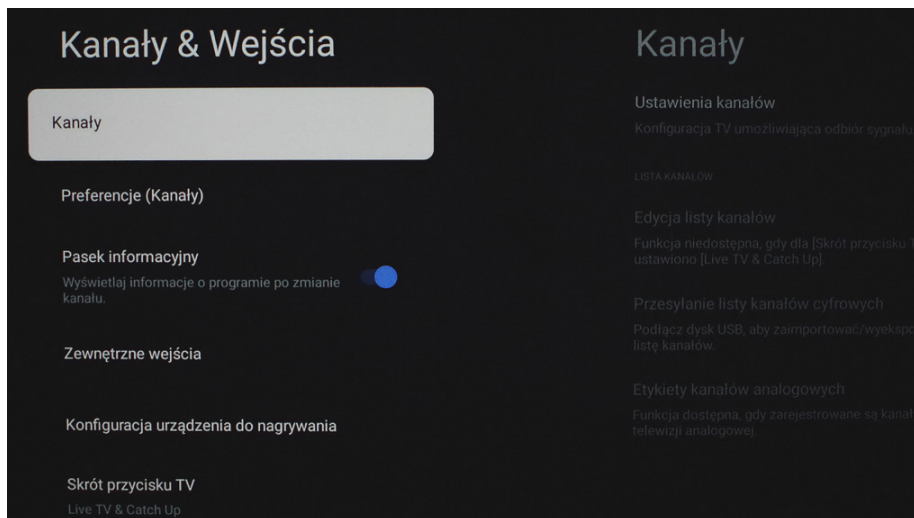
Kanały & Wejścia

Kanały

Preferencje (Kanały)

Pasek informacyjny

Wyświetlaj informacje o programie po zmianie kanału.

Zewnętrzne wejścia

Konfiguracja urządzenia do nagrywania

Skrót przycisku TV

Live TV & Catch Up

Kanały

Ustawienia kanałów

Konfiguracja TV umożliwiająca odbiór sygnału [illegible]

LISTA KANAŁÓW

Edycja listy kanałów

Funkcja niedostępna, gdy dla [Skrót przycisku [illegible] ustawiono [Live TV & Catch Up].

Przesyłanie listy kanałów cyfrowych

Podłącz dysk USB, aby zaimportować/wyekspo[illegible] listę kanałów.

Etykiety kanałów analogowych

Funkcja dostępna, gdy zarejestrowane są kana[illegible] telewizji analogowej.